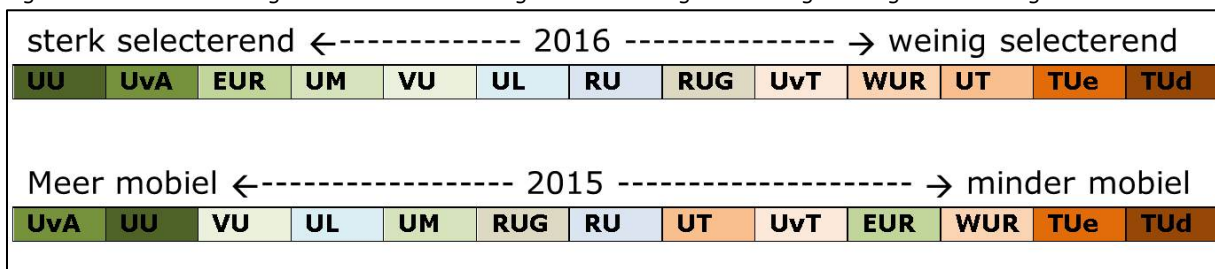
sterk selecterend ←------------- 2016 --------------- → weinig selecterend

| UU | UvA | EUR | UM | VU | UL | RU | RUG | UvT | WUR | UT | TUe | TUd |
|---|---|---|---|---|---|---|---|---|---|---|---|---|

Meer mobiel ←------------------ 2015 -------------------- → minder mobiel

| UvA | UU | VU | UL | UM | RUG | RU | UT | UvT | EUR | WUR | TUe | TUd |
|---|---|---|---|---|---|---|---|---|---|---|---|---|